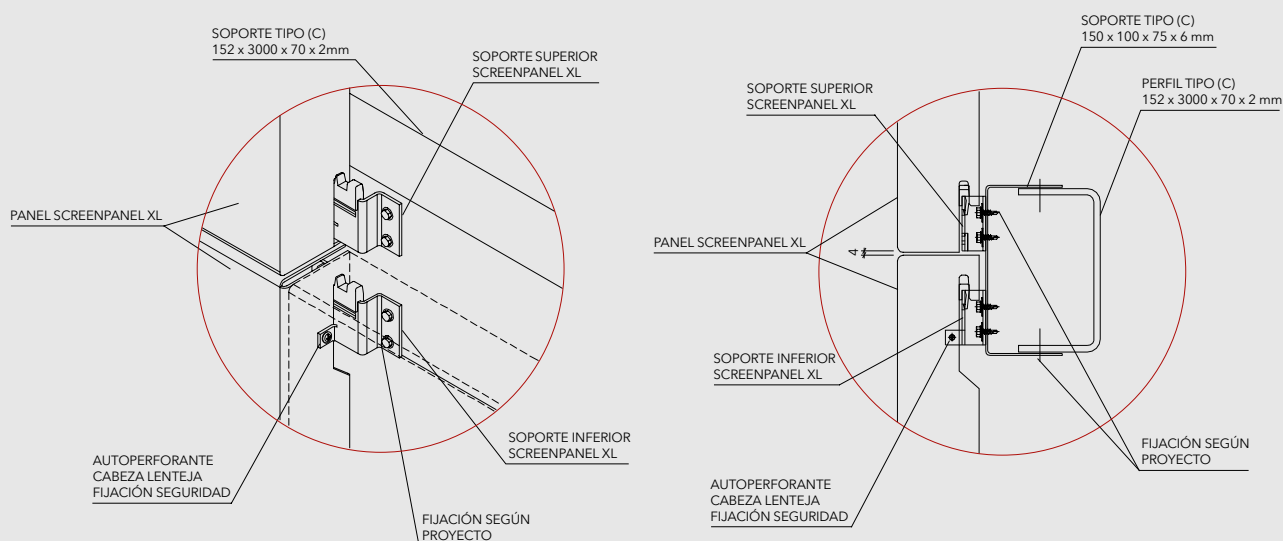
SOPORTE TIPO (C)
152 x 3000 x 70 x 2mm

SOPORTE SUPERIOR
SCREENPANEL XL

PANEL SCREENPANEL XL

AUTOPERFORANTE
CABEZA LENTEJA
FIJACIÓN SEGURIDAD

FIJACIÓN SEGÚN
PROYECTO

SOPORTE INFERIOR
SCREENPANEL XL

SOPORTE TIPO (C)
150 x 100 x 75 x 6 mm

SOPORTE SUPERIOR
SCREENPANEL XL

PERFIL TIPO (C)
152 x 3000 x 70 x 2 mm

PANEL SCREENPANEL XL

4

SOPORTE INFERIOR
SCREENPANEL XL

FIJACIÓN SEGÚN
PROYECTO

AUTOPERFORANTE
CABEZA LENTEJA
FIJACIÓN SEGURIDAD